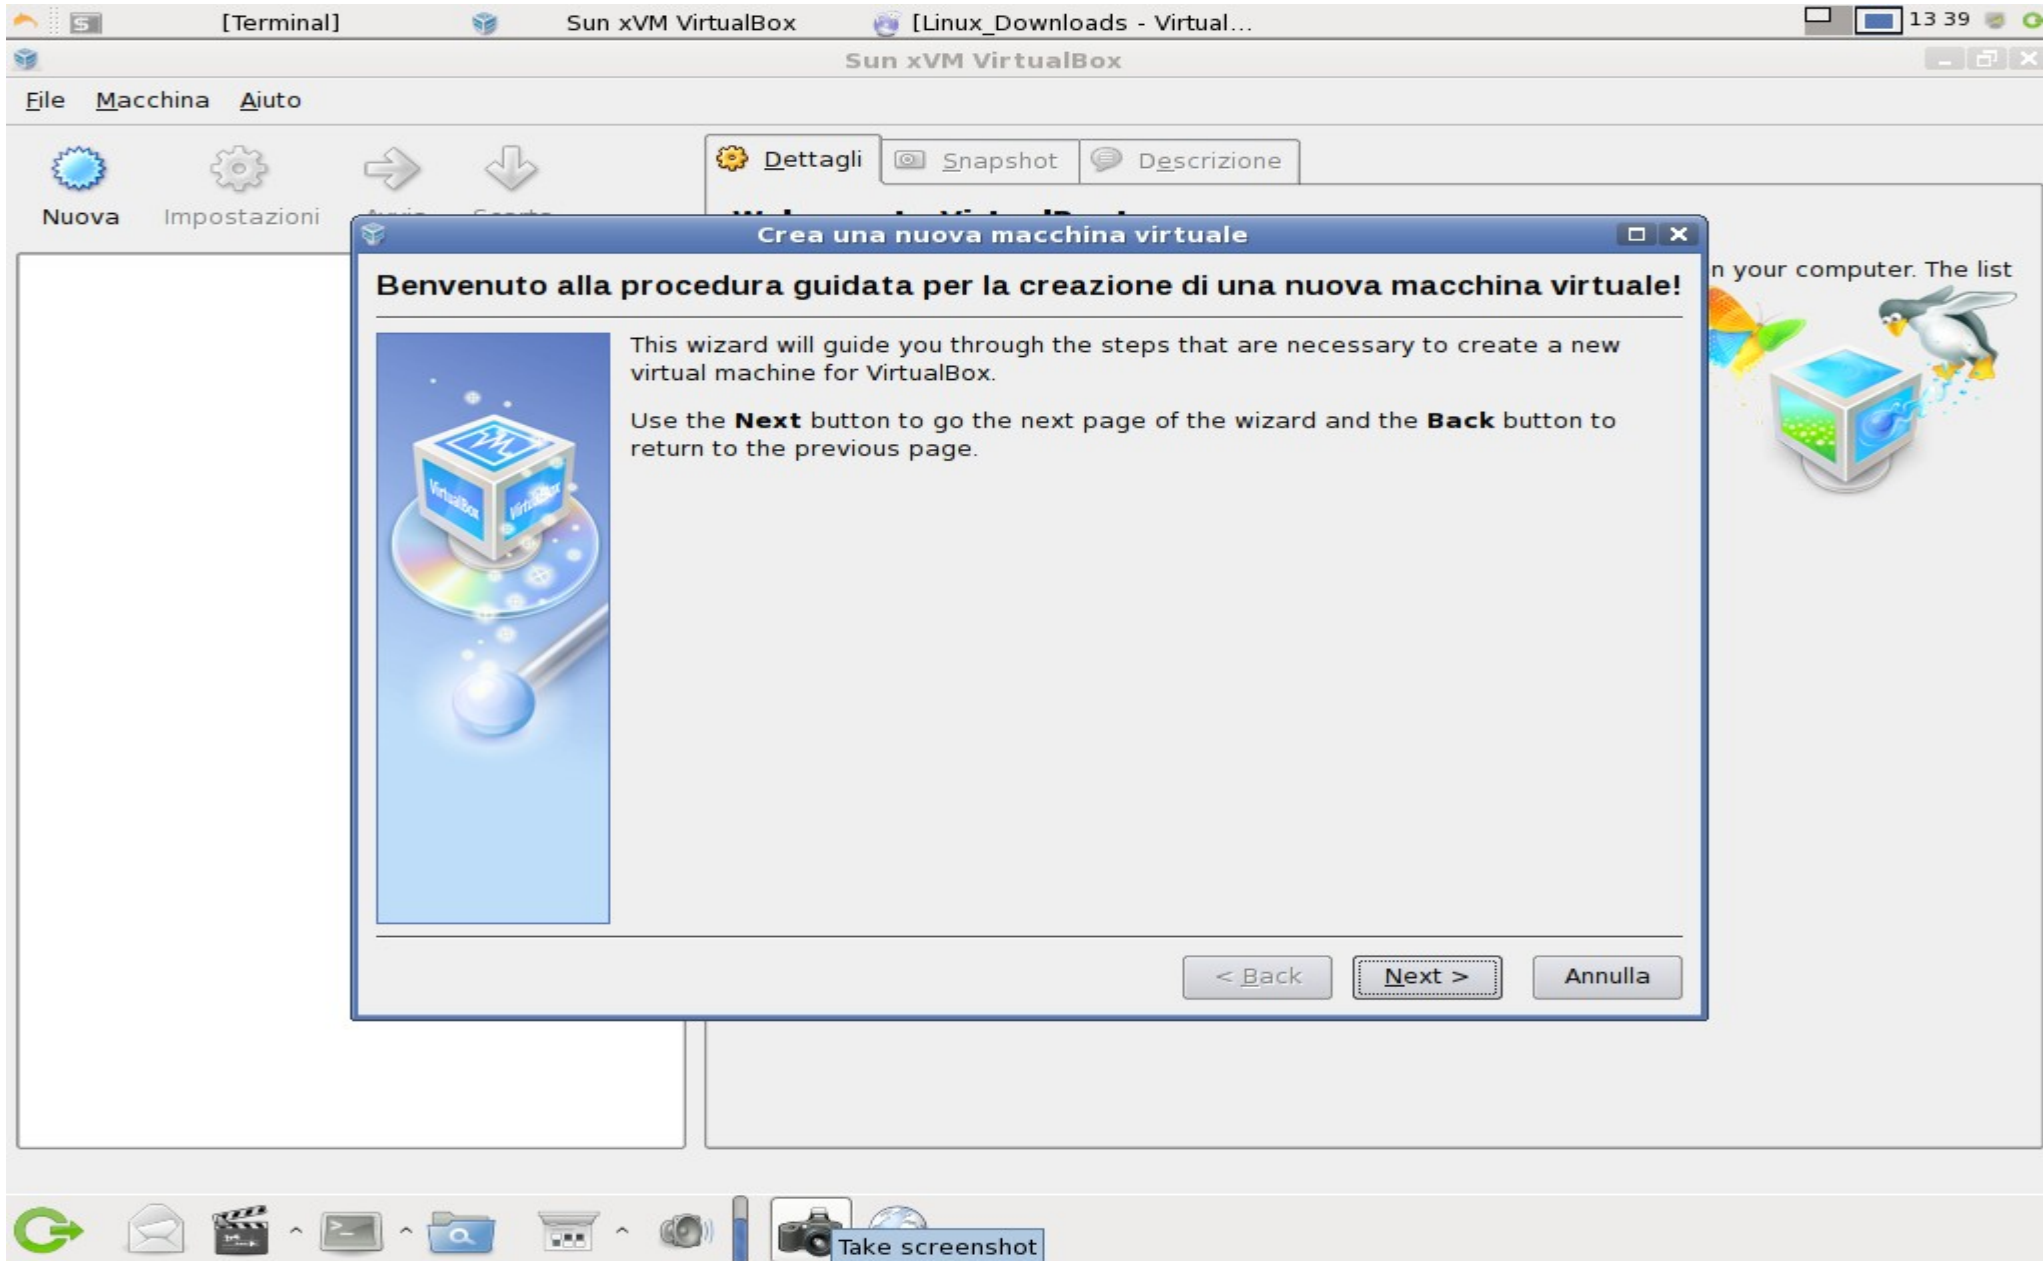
[Terminal] Sun xVM VirtualBox [Linux_Downloads - Virtual... 13 39

Sun xVM VirtualBox

File Macchina Aiuto

Nuova Impostazioni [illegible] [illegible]

Dettagli Snapshot Descrizione

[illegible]

n your computer. The list

Crea una nuova macchina virtuale

Benvenuto alla procedura guidata per la creazione di una nuova macchina virtuale!

This wizard will guide you through the steps that are necessary to create a new virtual machine for VirtualBox.

Use the **Next** button to go the next page of the wizard and the **Back** button to return to the previous page.

< Back Next > Annulla

Take screenshot